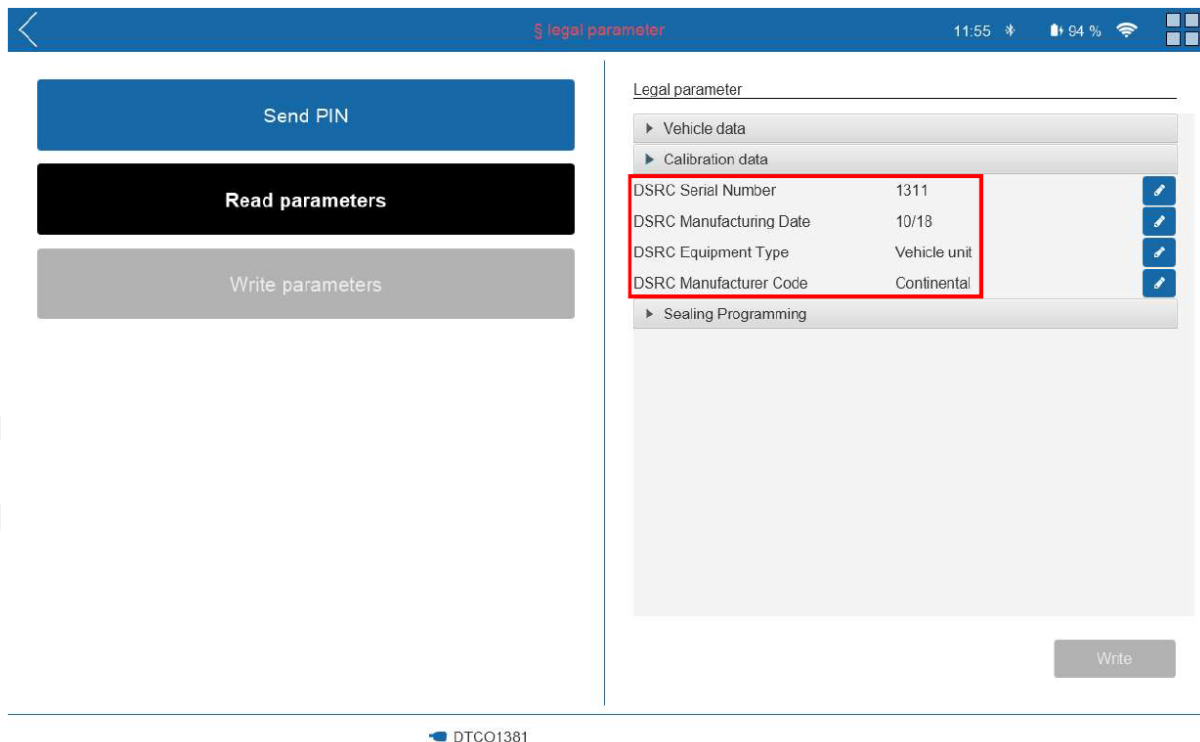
§ legal parameter

11:55 94 %

Send PIN

Read parameters

Write parameters

Legal parameter

Vehicle data

Calibration data

| | |
|---|---|
| DSRC Serial Number | 1311 |
| DSRC Manufacturing Date | 10/18 |
| DSRC Equipment Type | Vehicle unit |
| DSRC Manufacturer Code | Continental |

Sealing Programming

Write

DTCO1381